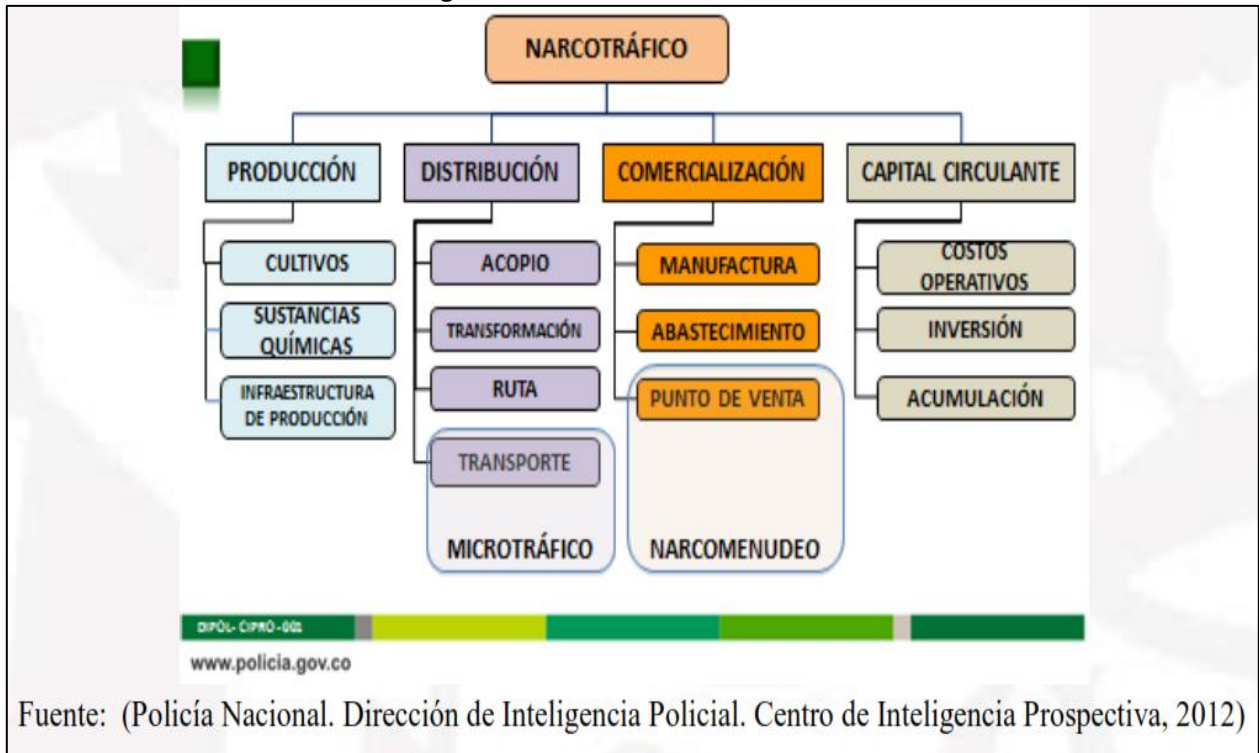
NARCOTRÁFICO

PRODUCCIÓN

CULTIVOS

SUSTANCIAS QUÍMICAS

INFRAESTRUCTURA DE PRODUCCIÓN

DISTRIBUCIÓN

ACOPIO

TRANSFORMACIÓN

RUTA

TRANSPORTE

MICROTRÁFICO

COMERCIALIZACIÓN

MANUFACTURA

ABASTECIMIENTO

PUNTO DE VENTA

NARCOMENUDEO

CAPITAL CIRCULANTE

COSTOS OPERATIVOS

INVERSIÓN

ACUMULACIÓN

DIPOL- CIPRO -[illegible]

www.policia.gov.co

Fuente: (Policía Nacional. Dirección de Inteligencia Policial. Centro de Inteligencia Prospectiva, 2012)